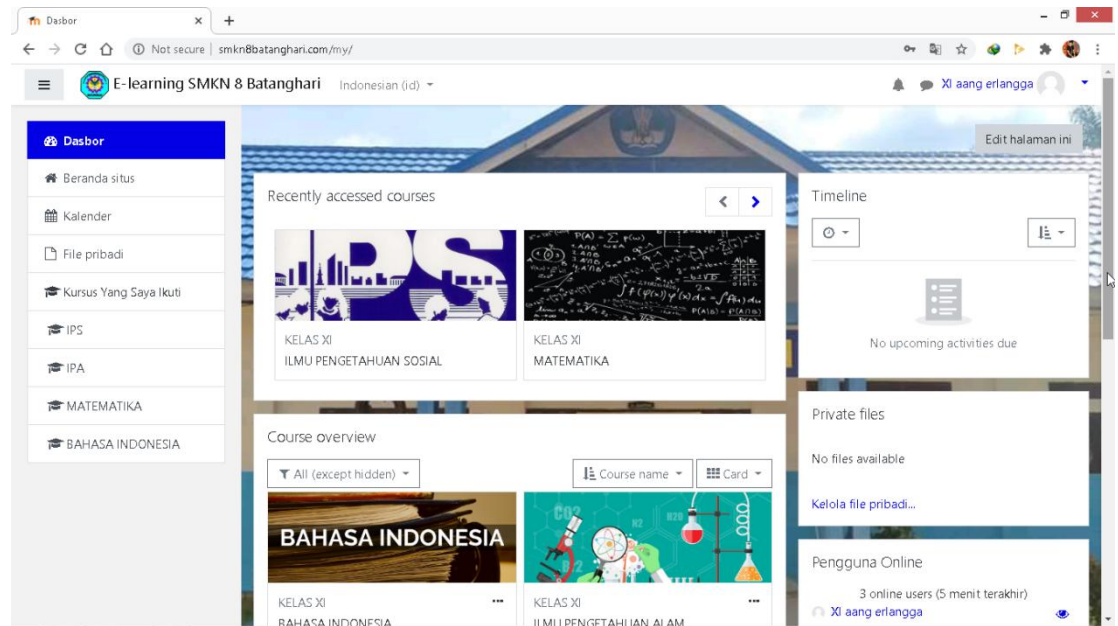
Dasbor
Not secure | smkn8batanghari.com/my/

E-learning SMKN 8 Batanghari Indonesian (id)
XI aang erlangga

Dasbor
Beranda situs
Kalender
File pribadi
Kursus Yang Saya Ikuti
IPS
IPA
MATEMATIKA
BAHASA INDONESIA

Edit halaman ini

Recently accessed courses

KELAS XI
ILMU PENGETAHUAN SOSIAL

KELAS XI
MATEMATIKA

Timeline

No upcoming activities due

Course overview

All (except hidden)
Course name
Card

BAHASA INDONESIA

KELAS XI
BAHASA INDONESIA

KELAS XI
ILMU PENGETAHUAN ALAM

Private files

No files available

Kelola file pribadi...

Pengguna Online

3 online users (5 menit terakhir)
XI aang erlangga